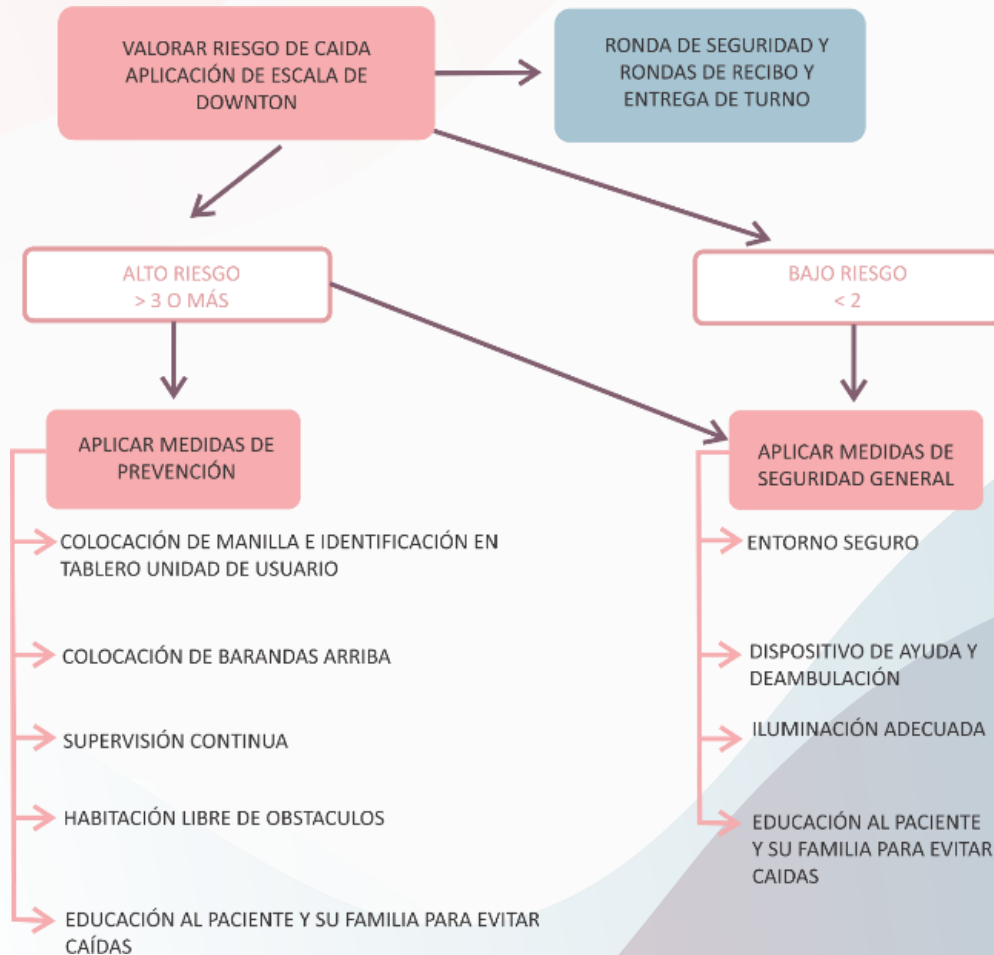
VALORAR RIESGO DE CAIDA APLICACIÓN DE ESCALA DE DOWNTON

RONDA DE SEGURIDAD Y RONDAS DE RECIBO Y ENTREGA DE TURNO

ALTO RIESGO
> 3 O MÁS

BAJO RIESGO
< 2

APLICAR MEDIDAS DE PREVENCIÓN

COLOCACIÓN DE MANILLA E IDENTIFICACIÓN EN TABLERO UNIDAD DE USUARIO

COLOCACIÓN DE BARANDAS ARRIBA

SUPERVISIÓN CONTINUA

HABITACIÓN LIBRE DE OBSTACULOS

EDUCACIÓN AL PACIENTE Y SU FAMILIA PARA EVITAR CAÍDAS

APLICAR MEDIDAS DE SEGURIDAD GENERAL

ENTORNO SEGURO

DISPOSITIVO DE AYUDA Y DEAMBULACIÓN

ILUMINACIÓN ADECUADA

EDUCACIÓN AL PACIENTE Y SU FAMILIA PARA EVITAR CAIDAS